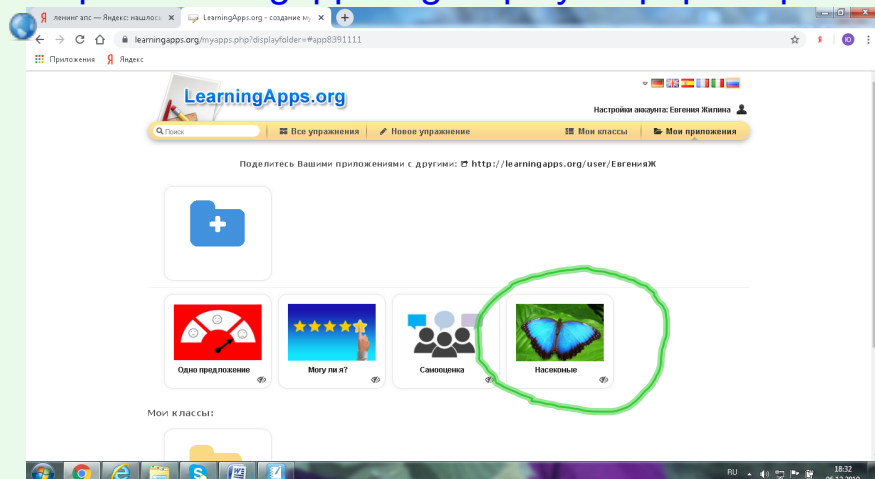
ленинг апс — Яндекс: нашлось
LearningApps.org - создание му
learningapps.org/myapps.php?displayfolder=#app8391111
Приложения
Яндекс
LearningApps.org
Настройки аккаунта: Евгения Жилина
Поиск
Все упражнения
Новое упражнение
Мои классы
Мои приложения
Поделиться Вашими приложениями с другими: http://learningapps.org/user/ЕвгенияЖ
Одно предложение
Могу ли я?
Самооценка
Насекомые
Мои классы:
RU
18:32